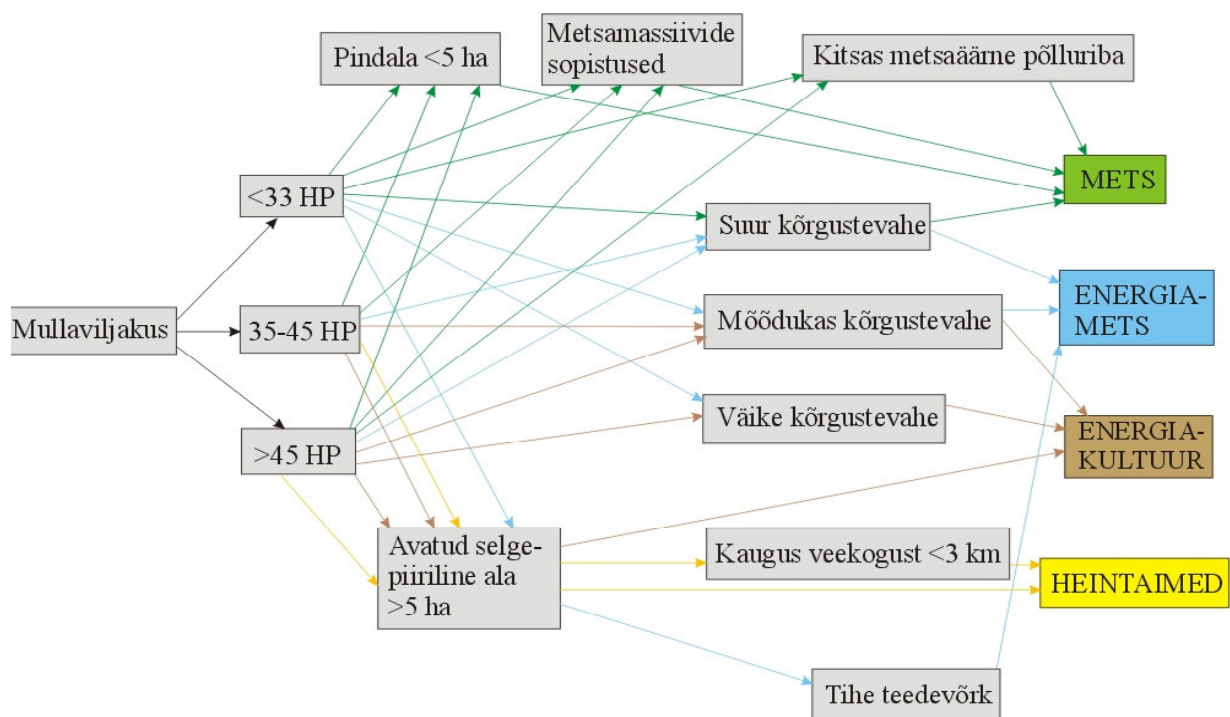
Pindala <5 ha

Metsamassiivide sopistused

Kitsas metsaäärne põlluriba

METS

<33 HP

Suur kõrgustevahe

ENERGIA-METS

Mullaviljakus

35-45 HP

Mõõdukas kõrgustevahe

Väike kõrgustevahe

ENERGIA-KULTUUR

>45 HP

Avatud selgepiiriline ala >5 ha

Kaugus veekogust <3 km

HEINTAIMED

Tihe teedevõrk